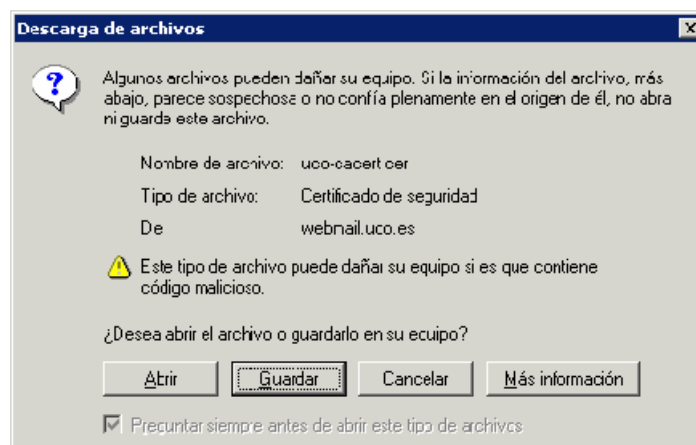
Descarga de archivos

Algunos archivos pueden dañar su equipo. Si la información del archivo, más abajo, parece sospechosa o no confía plenamente en el origen de él, no abra ni guarde este archivo.

Nombre de archivo: uco-cacert.cer

Tipo de archivo: Certificado de seguridad

De webmail.uco.es

Este tipo de archivo puede dañar su equipo si es que contiene código malicioso.

¿Desea abrir el archivo o guardarlo en su ecuipo?

Abrir | Guardar | Cancelar | Más información

Preguntar siempre antes de abrir este tipo de archivos